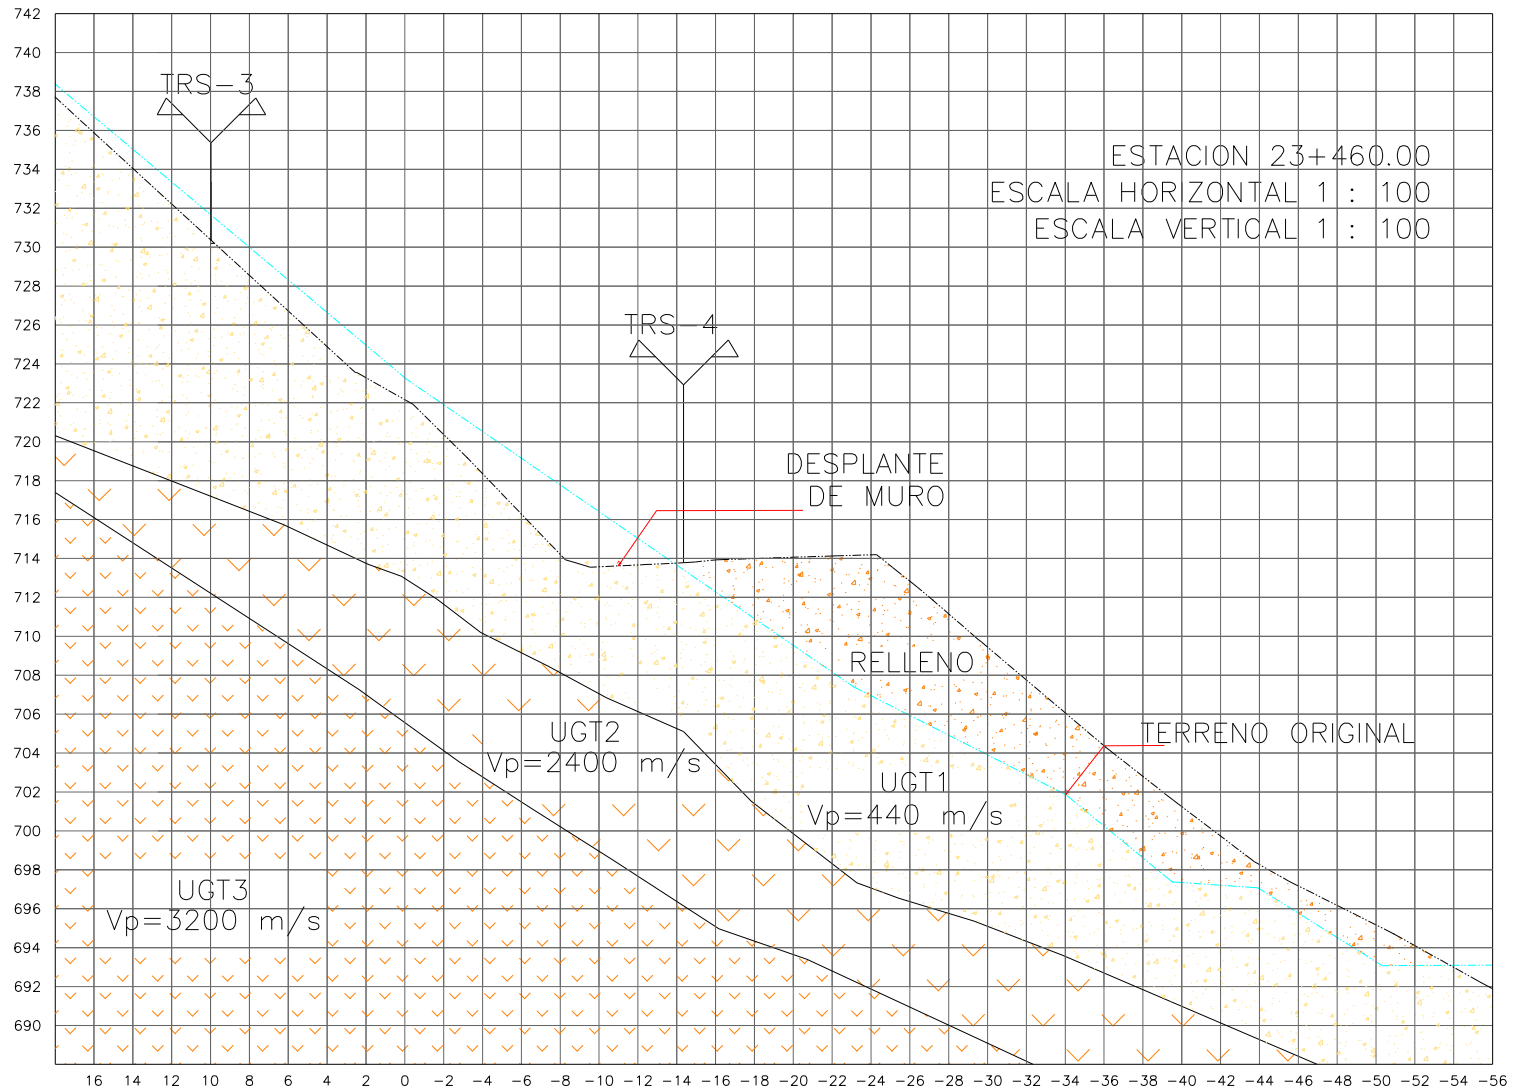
742
740
738
736
734
732
730
728
726
724
722
720
718
716
714
712
710
708
706
704
702
700
698
696
694
692
690

TRS-3

ESTACION 23+460.00
ESCALA HORIZONTAL 1 : 100
ESCALA VERTICAL 1 : 100

TRS-4

DESPLANTE
DE MURO

RELLENO

TERRENO ORIGINAL

UGT2
Vp=2400 m/s

UGT1
Vp=440 m/s

UGT3
Vp=3200 m/s

16 14 12 10 8 6 4 2 0 -2 -4 -6 -8 -10 -12 -14 -16 -18 -20 -22 -24 -26 -28 -30 -32 -34 -36 -38 -40 -42 -44 -46 -48 -50 -52 -54 -56